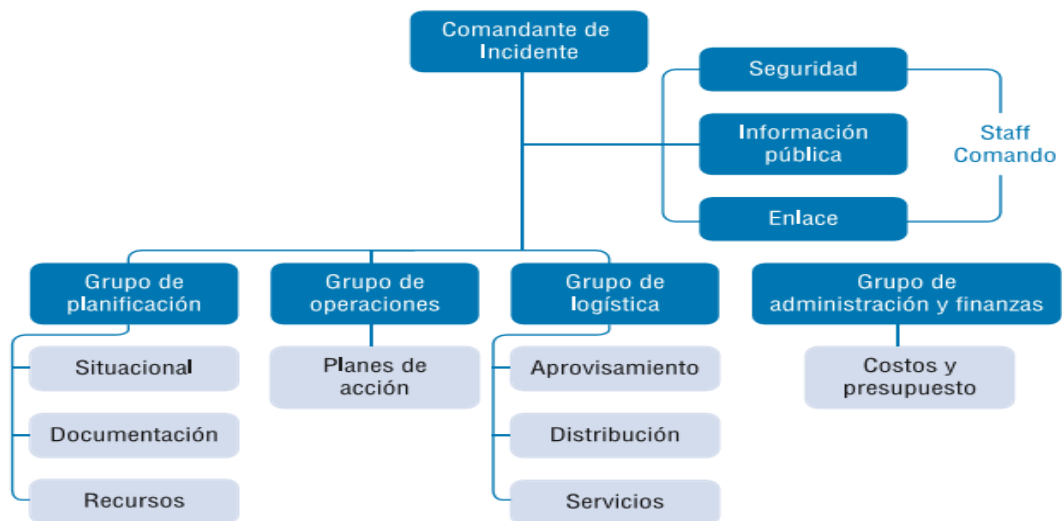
Comandante de Incidente

Seguridad

Información pública

Enlace

Staff Comando

Grupo de planificación

Situacional

Documentación

Recursos

Grupo de operaciones

Planes de acción

Grupo de logística

Aprovisamiento

Distribución

Servicios

Grupo de administración y finanzas

Costos y presupuesto